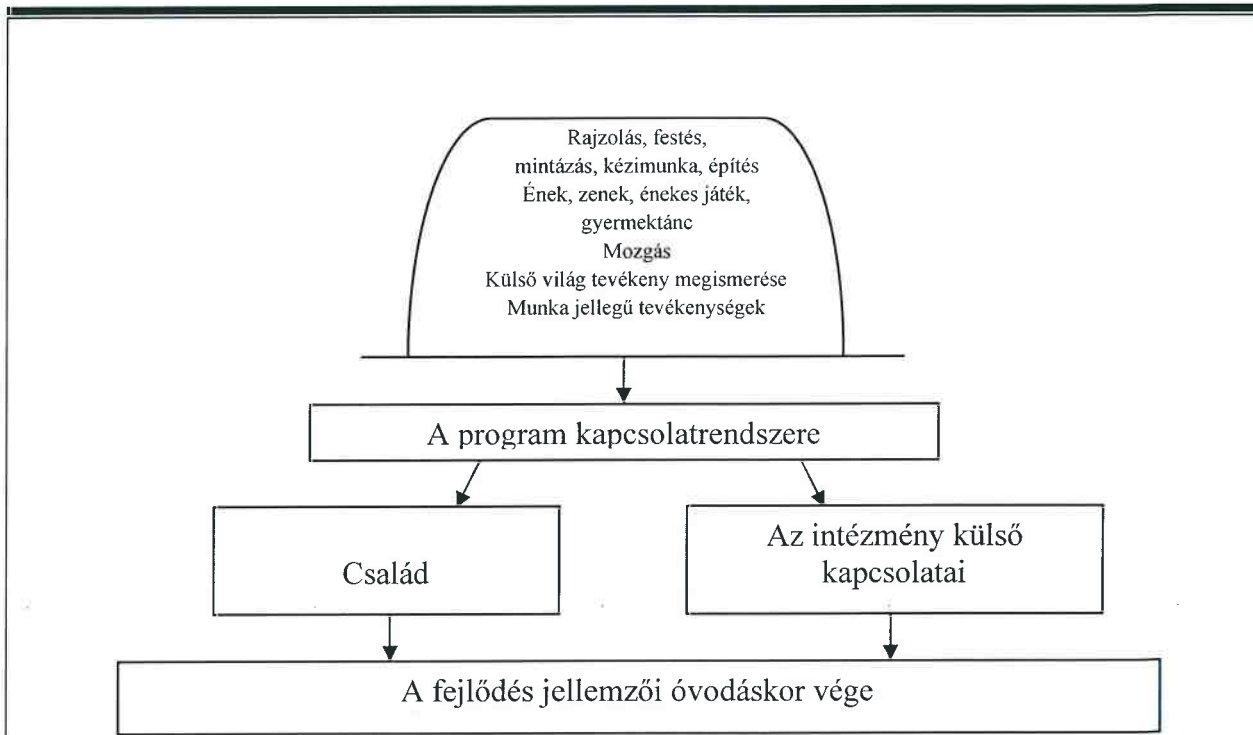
Rajzolás, festés,
mintázás, kézimunka, építés
Ének, zenek, énekes játék,
gyermektánc
Mozgás
Külső világ tevékeny megismerése
Munka jellegű tevékenységek

A program kapcsolatrendszere

Család

Az intézmény külső kapcsolatai

A fejlődés jellemzői óvodáskor vége